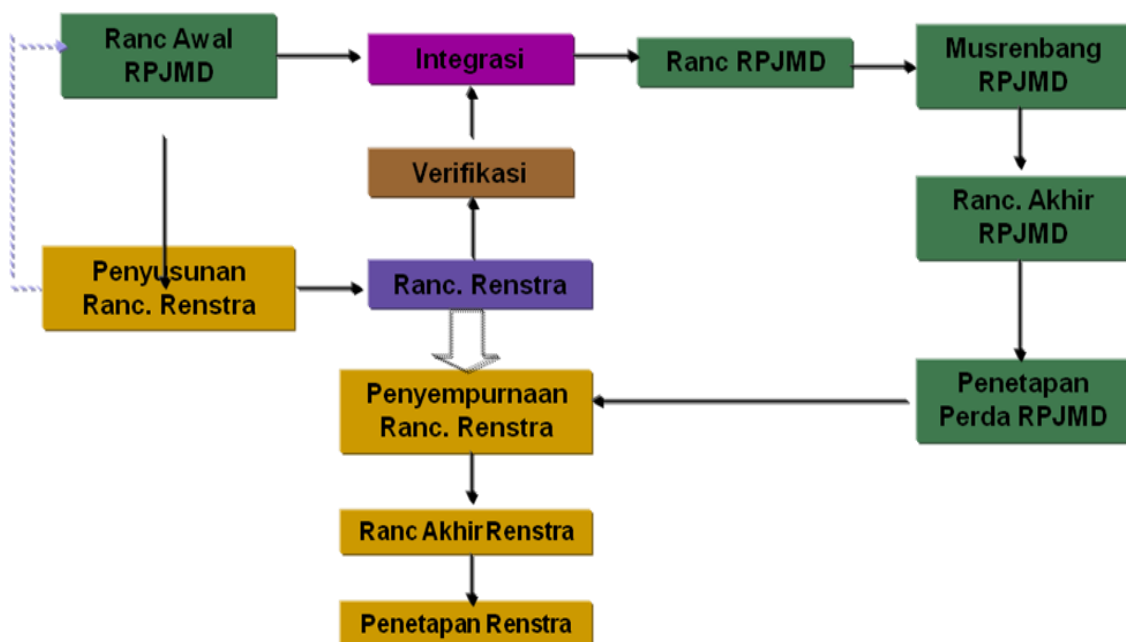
Ranc Awal RPJMD

Integrasi

Ranc RPJMD

Musrenbang RPJMD

Verifikasi

Ranc. Akhir RPJMD

Penyusunan Ranc. Renstra

Ranc. Renstra

Penyempurnaan Ranc. Renstra

Penetapan Perda RPJMD

Ranc Akhir Renstra

Penetapan Renstra